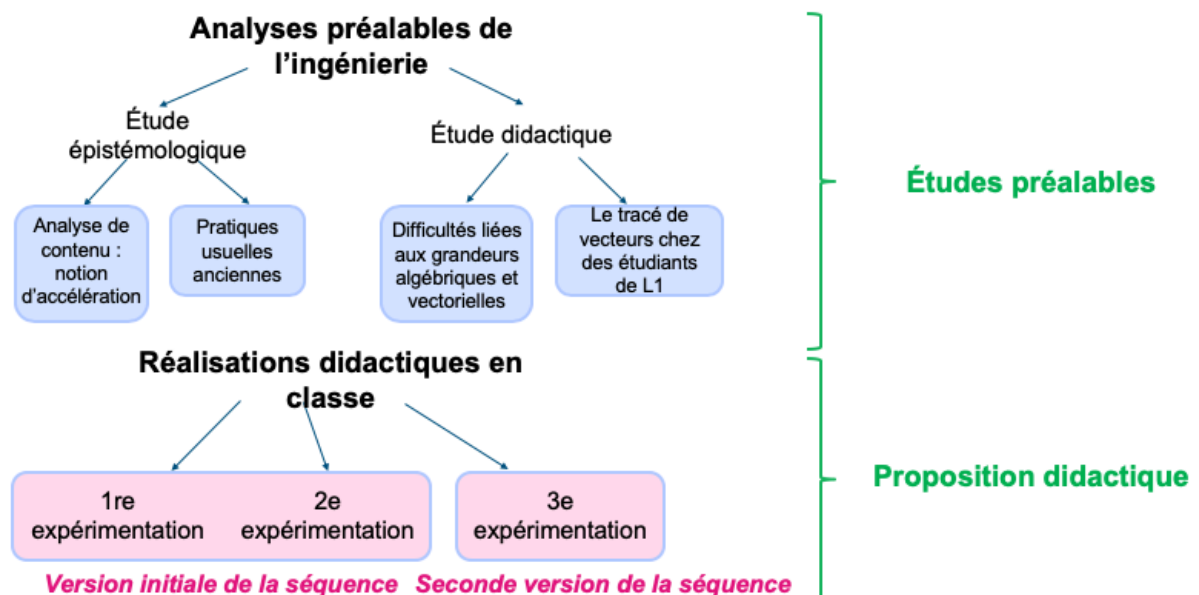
Analyses préalables de l'ingénierie

Étude épistémologique

Étude didactique

Analyse de contenu : notion d'accélération

Pratiques usuelles anciennes

Difficultés liées aux grandeurs algébriques et vectorielles

Le tracé de vecteurs chez des étudiants de L1

Études préalables

Réalisations didactiques en classe

1re expérimentation

2e expérimentation

3e expérimentation

Proposition didactique

Version initiale de la séquence

Seconde version de la séquence